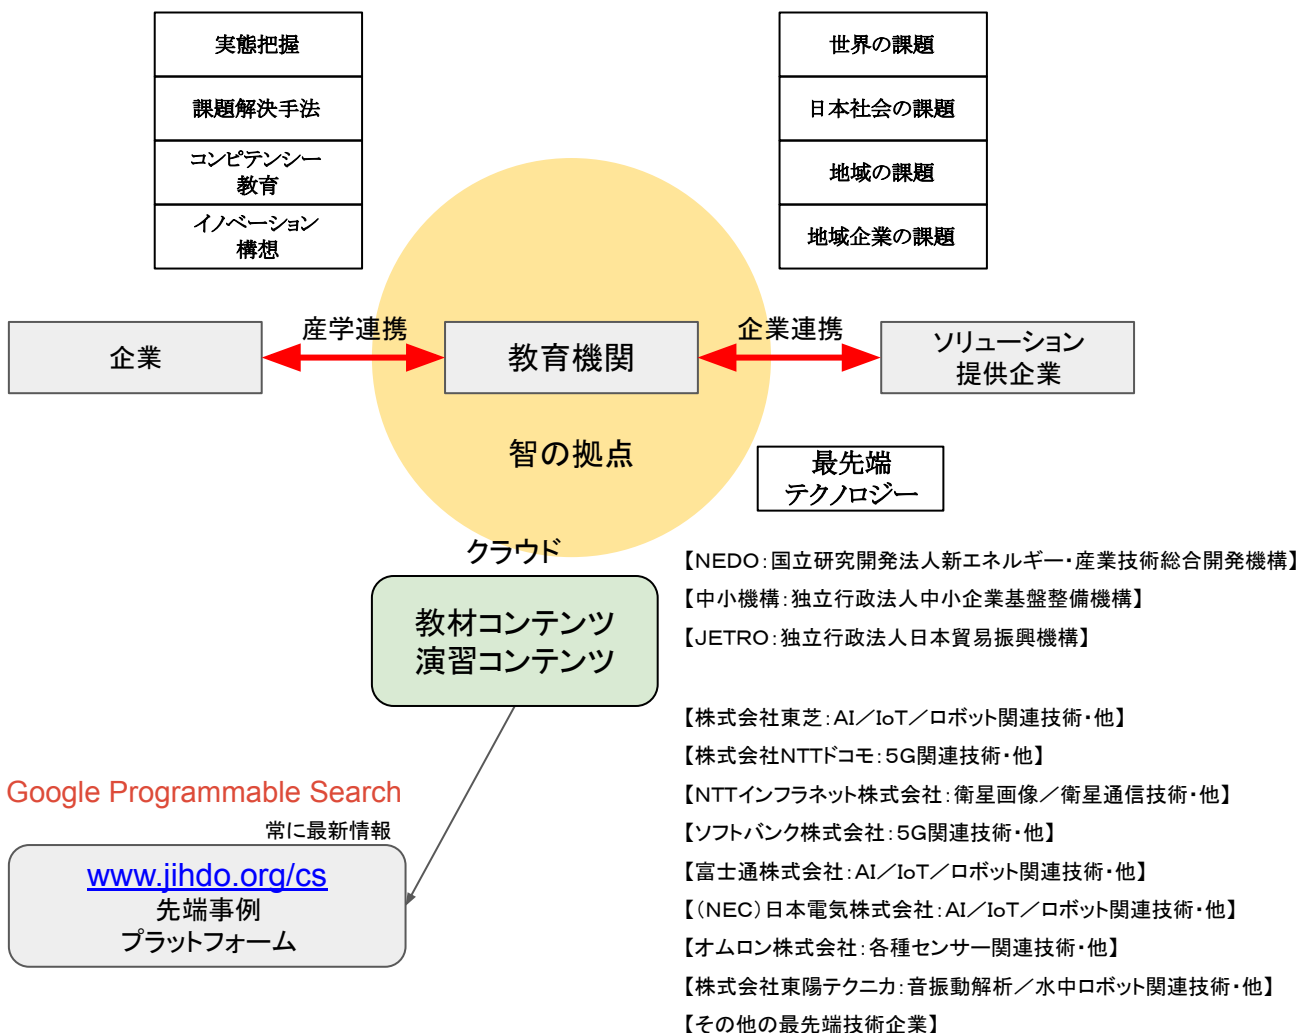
実態把握

課題解決手法

コンピテンシー教育

イノベーション構想

世界の課題

日本社会の課題

地域の課題

地域企業の課題

企業

産学連携

教育機関

企業連携

ソリューション提供企業

智の拠点

最先端テクノロジー

クラウド

教材コンテンツ
演習コンテンツ

【NEDO：国立研究開発法人新エネルギー・産業技術総合開発機構】
【中小機構：独立行政法人中小企業基盤整備機構】
【JETRO：独立行政法人日本貿易振興機構】

【株式会社東芝：AI／IoT／ロボット関連技術・他】
【株式会社NTTドコモ：5G関連技術・他】
【NTTインフラネット株式会社：衛星画像／衛星通信技術・他】
【ソフトバンク株式会社：5G関連技術・他】
【富士通株式会社：AI／IoT／ロボット関連技術・他】
【（NEC）日本電気株式会社：AI／IoT／ロボット関連技術・他】
【オムロン株式会社：各種センサー関連技術・他】
【株式会社東陽テクニカ：音振動解析／水中ロボット関連技術・他】
【その他の最先端技術企業】

Google Programmable Search

常に最新情報

www.jihdo.org/cs
先端事例
プラットフォーム